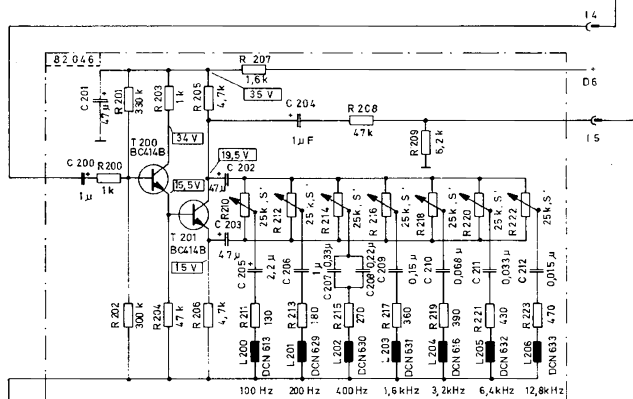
14
82046
R 207
1,6k
D6
C 201
47µ
R 201
330k
R 203
1k
R 205
4,7k
35 V
C 204
1µF
R 208
47k
15
R 209
6,2k
T 200
BC414B
34 V
C 200
R 200
1k
1µ
19,5 V
C 202
15,5V
47µ
T 201
BC414B
C 203
47µ
15 V
R 210
25k S
R 212
25k S
R 214
25k S
R 216
25k S
R 218
25k S
R 220
25k S
R 222
25k S
C 205
2,2µ
C 206
1µ
C 207
0,33µ
C 208
0,22µ
C 209
0,15µ
C 210
0,068µ
C 211
0,033µ
C 212
0,015µ
R 202
300k
R 204
47k
R 206
4,7k
R 211
130
R 213
180
R 215
270
R 217
360
R 219
390
R 221
430
R 223
470
L 200
DCN 613
L 201
DCN 629
L 202
DCN 630
L 203
DCN 631
L 204
DCN 616
L 205
DCN 632
L 206
DCN 633
100 Hz
200 Hz
400 Hz
1,6kHz
3,2kHz
6,4kHz
12,8kHz